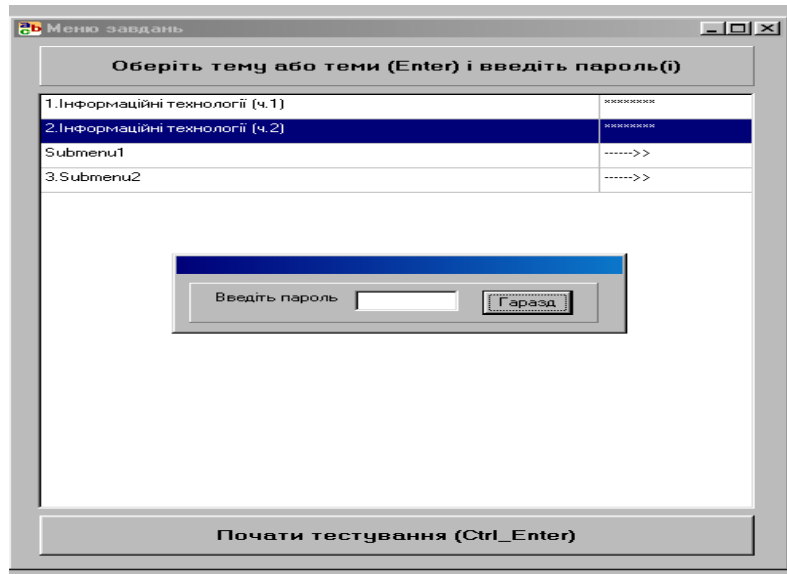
Меню завдань

Оберіть тему або теми (Enter) і введіть пароль(і)

| | |
|---|---|
| 1.Інформаційні технології (ч.1) | ******** |
| 2.Інформаційні технології (ч.2) | ******** |
| Submenu1 | ------>> |
| 3.Submenu2 | ------>> |

Введіть пароль

Гаразд

Почати тестування (Ctrl_Enter)